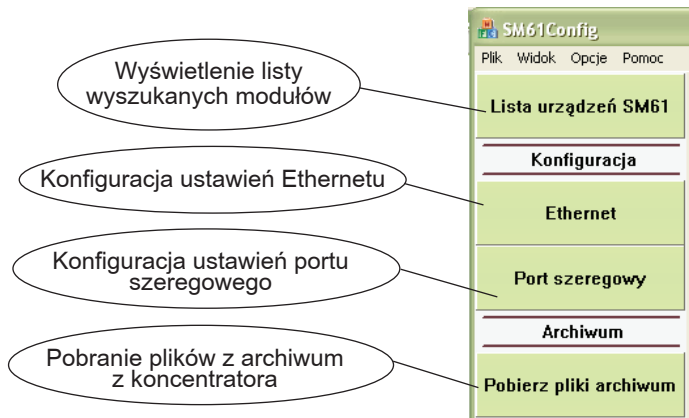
Wyświetlenie listy wyszukanych modułów

Konfiguracja ustawień Ethernetu

Konfiguracja ustawień portu szeregowego

Pobranie plików z archiwum z koncentratora

SM61Config

Plik Widok Opcje Pomoc

Lista urządzeń SM61

Konfiguracja

Ethernet

Port szeregowy

Archiwum

Pobierz pliki archiwum